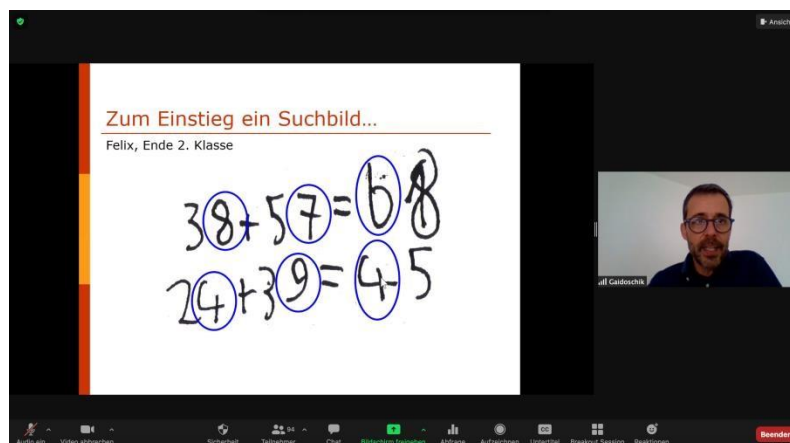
Ansicht

Zum Einstieg ein Suchbild...

Felix, Ende 2. Klasse

$38+57=68$

$24+39=45$

Gaidoschik

Audio ein Video abbrechen Sicherheit Teilnehmer 94 Chat Bildschirm freigeben Abfrage Aufzeichnen Untertitel Breakout Session Reaktionen Beenden